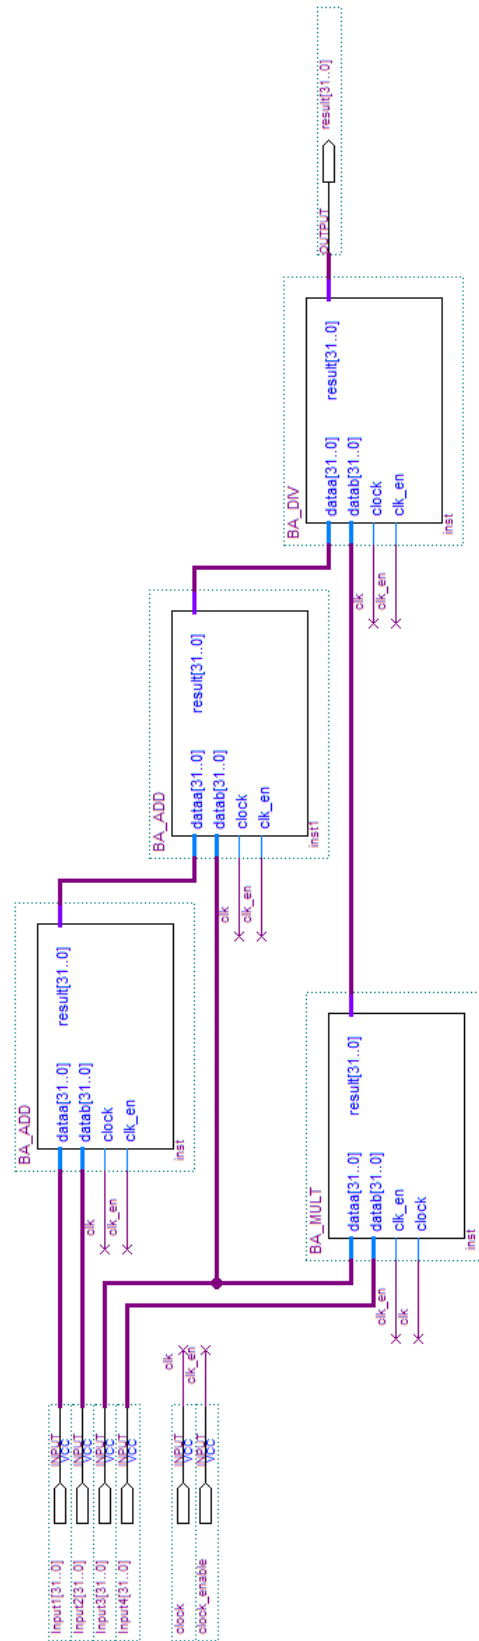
result[31..0]
OUTPUT

BA_DIV
dataa[31..0]
datab[31..0]
clock
clk_en
result[31..0]
inst
clk
clk_en

BA_ADD
dataa[31..0]
datab[31..0]
clock
clk_en
result[31..0]
inst1
clk
clk_en

BA_ADD
dataa[31..0]
datab[31..0]
clock
clk_en
result[31..0]
inst
clk
clk_en

BA_MULT
dataa[31..0]
datab[31..0]
clk_en
clock
result[31..0]
inst
clk_en
clk

clk
clk_en

INPUT
VCC
INPUT
VCC
INPUT
VCC
INPUT
VCC
INPUT
VCC
INPUT
VCC

input1[31..0]
input2[31..0]
input3[31..0]
input4[31..0]
clock
clock_enabe